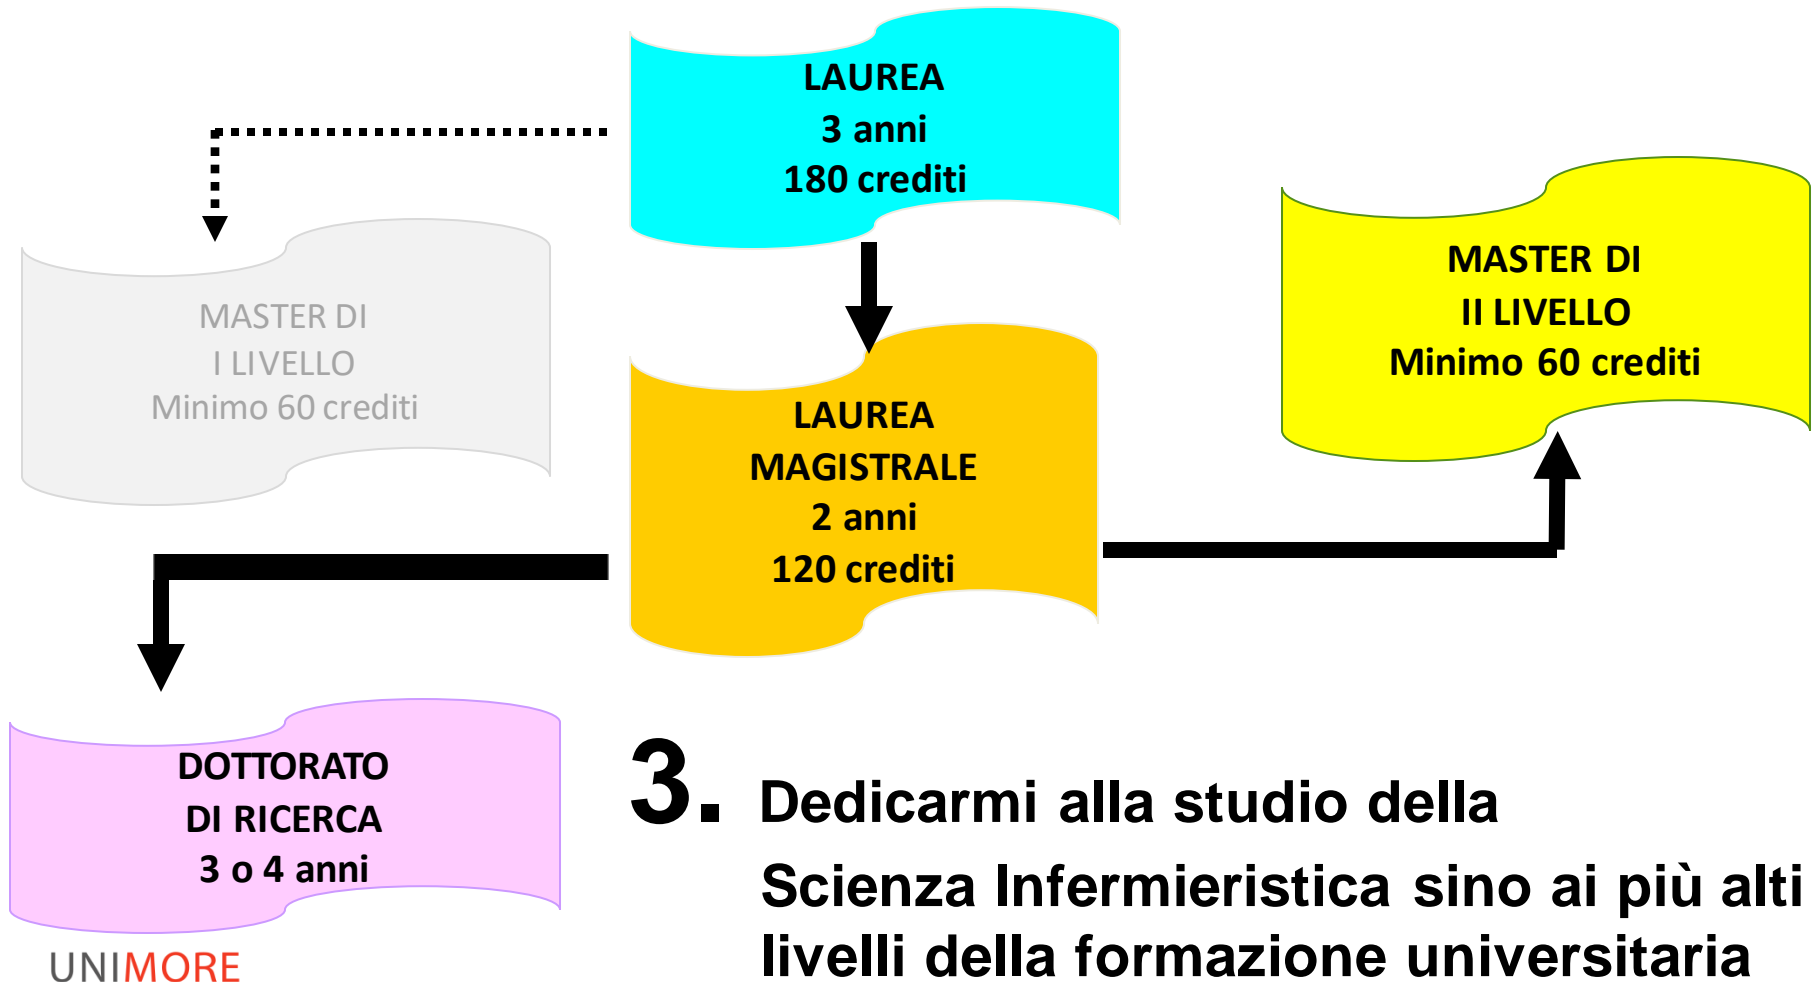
LAUREA
3 anni
180 crediti

MASTER DI
I LIVELLO
Minimo 60 crediti

LAUREA
MAGISTRALE
2 anni
120 crediti

MASTER DI
II LIVELLO
Minimo 60 crediti

DOTTORATO
DI RICERCA
3 o 4 anni

UNIMORE

3. Dedicarmi alla studio della Scienza Infermieristica sino ai più alti livelli della formazione universitaria